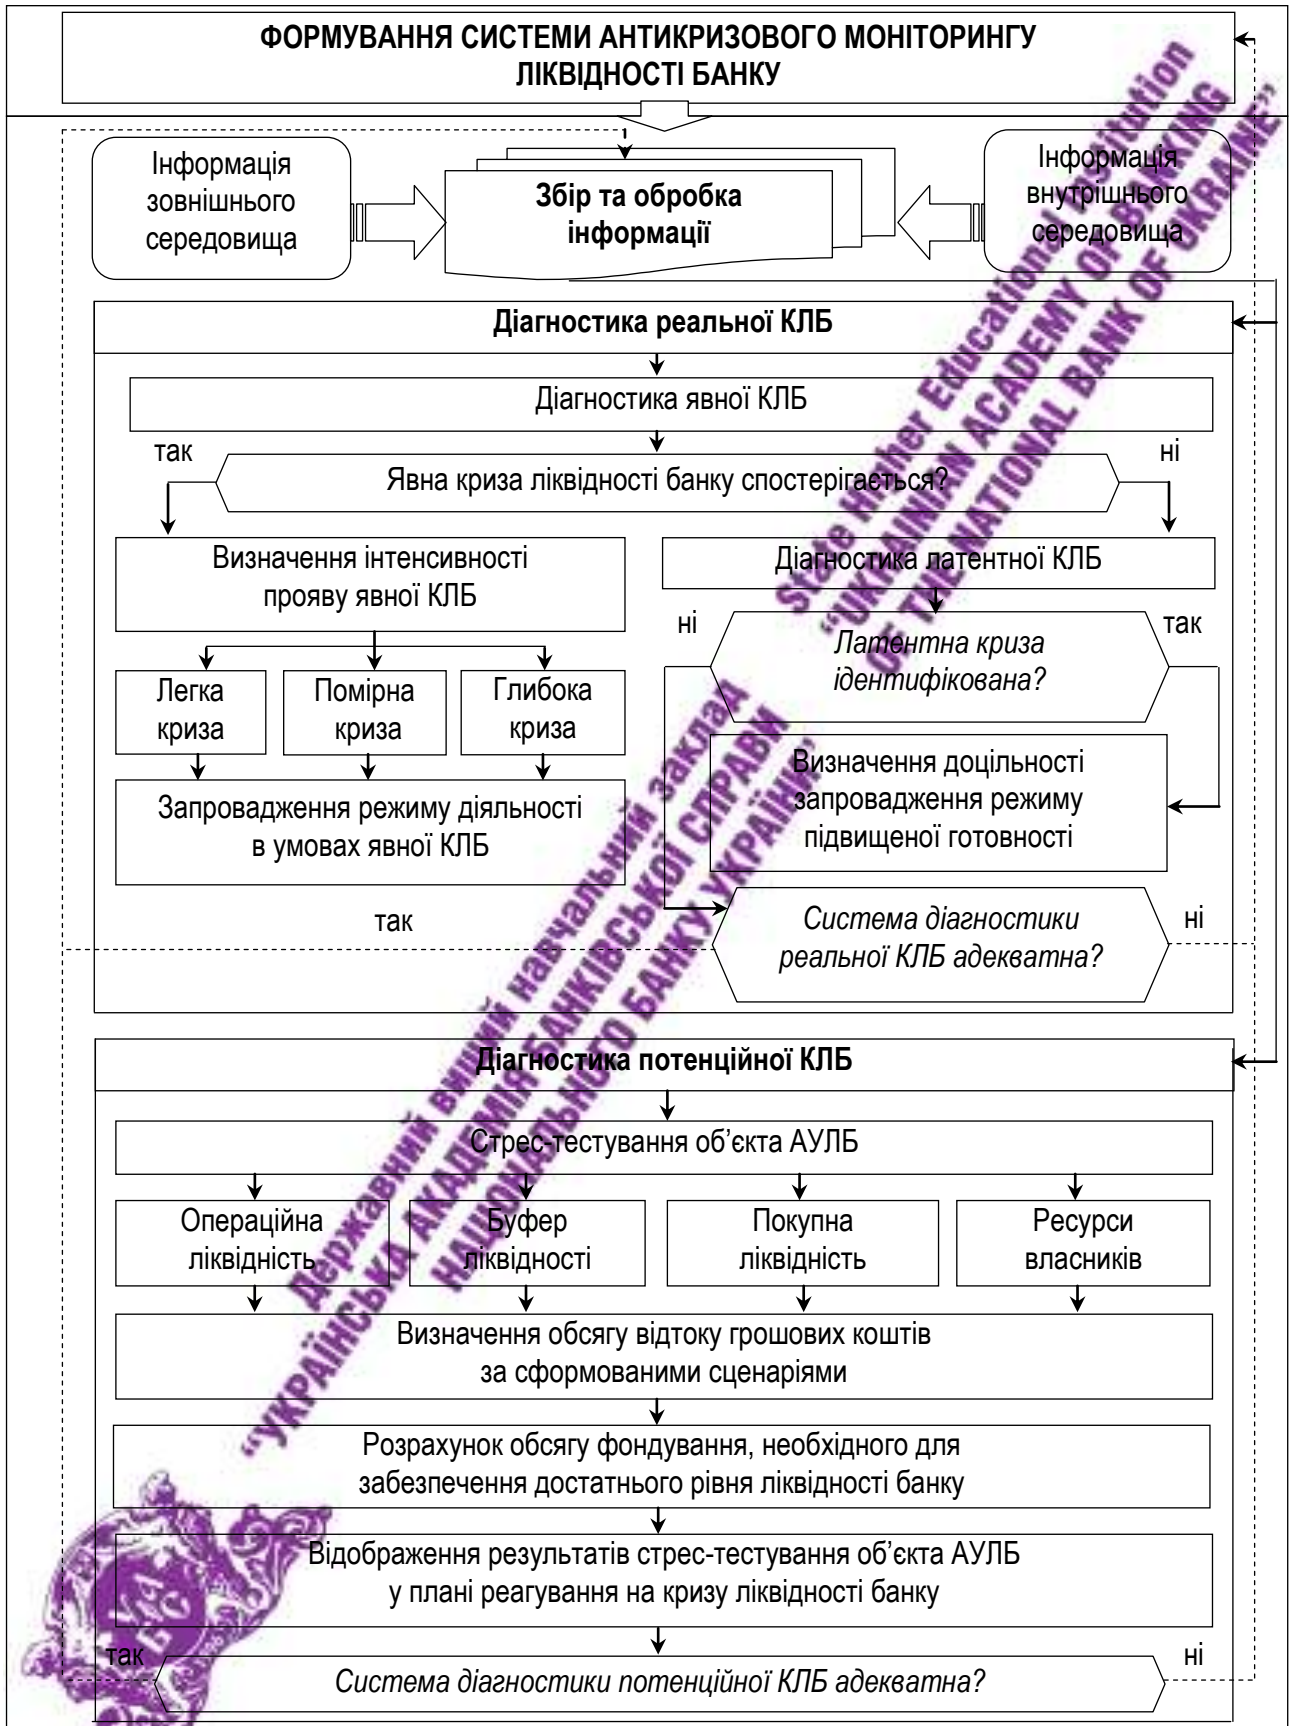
ФОРМУВАННЯ СИСТЕМИ АНТИКРИЗОВОГО МОНІТОРИНГУ ЛІКВІДНОСТІ БАНКУ

Інформація зовнішнього середовища

Збір та обробка інформації

Інформація внутрішнього середовища

Діагностика реальної КЛБ

Діагностика явної КЛБ

так

ні

Явна криза ліквідності банку спостерігається?

Визначення інтенсивності прояву явної КЛБ

Діагностика латентної КЛБ

ні

так

Латентна криза ідентифікована?

Легка криза

Помірна криза

Глибока криза

Визначення доцільності запровадження режиму підвищеної готовності

Запровадження режиму діяльності в умовах явної КЛБ

так

Система діагностики реальної КЛБ адекватна?

ні

Діагностика потенційної КЛБ

Стрес-тестування об'єкта АУЛБ

Операційна ліквідність

Буфер ліквідності

Покупна ліквідність

Ресурси власників

Визначення обсягу відтоку грошових коштів за сформованими сценаріями

Розрахунок обсягу фондування, необхідного для забезпечення достатнього рівня ліквідності банку

Відображення результатів стрес-тестування об'єкта АУЛБ у плані реагування на кризу ліквідності банку

так

Система діагностики потенційної КЛБ адекватна?

ні

Державний вищий навчальний заклад "УКРАЇНСЬКА АКАДЕМІЯ БАНКІВСЬКОЇ СПРАВИ НАЦІОНАЛЬНОГО БАНКУ УКРАЇНИ"

State Higher Educational Institution "UKRAINIAN ACADEMY OF BANKING OF THE NATIONAL BANK OF UKRAINE"